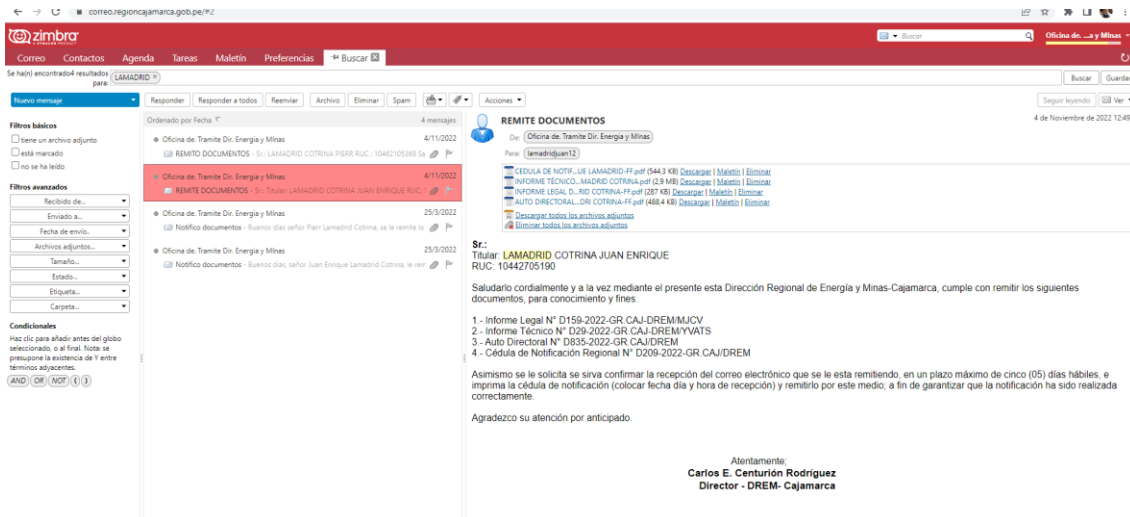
correo.regioncajamarca.gob.pe/#2

zimbra

Buscar

Oficina de. ...a y Minas

Correo Contactos Agenda Tareas Maletín Preferencias Buscar

Se ha(n) encontrado4 resultados para: LAMADRID

Buscar Guardar

Nuevo mensaje

Responder Responder a todos Reenviar Archivo Eliminar Spam Acciones

Seguir leyendo Ver

Filtros básicos
tiene un archivo adjunto
está marcado
no se ha leído

Filtros avanzados
Recibido de...
Enviado a...
Fecha de envío...
Archivos adjuntos...
Tamaño...
Estado...
Etiqueta...
Carpeta...

Condicionales
Haz clic para añadir antes del globo seleccionado, o al final. Nota: se presupone la existencia de Y entre términos adyacentes.
AND OR NOT ( )

Ordenado por Fecha 4 mensajes

Oficina de. Tramite Dir. Energia y Minas 4/11/2022
REMITO DOCUMENTOS - Sr.: LAMADRID COTRINA PIERR RUC : 10462105389 Sa

Oficina de. Tramite Dir. Energia y Minas 4/11/2022
REMITE DOCUMENTOS - Sr.: Titular: LAMADRID COTRINA JUAN ENRIQUE RUC:

Oficina de. Tramite Dir. Energia y Minas 25/3/2022
Notifico documentos - Buenos días señor Pierr Lamadrid Cotrina, se le remite lo

Oficina de. Tramite Dir. Energia y Minas 25/3/2022
Notifico documentos - Buenos días, señor Juan Enrique Lamadrid Cotrina, le rem

REMITE DOCUMENTOS
4 de Noviembre de 2022 12:49
De: Oficina de. Tramite Dir. Energia y Minas
Para: lamadridjuan12

CEDULA DE NOTIF....UE LAMADRID-FF.pdf (544,3 KB) Descargar | Maletín | Eliminar
INFORME TÉCNICO....MADRID COTRINA.pdf (2,9 MB) Descargar | Maletín | Eliminar
INFORME LEGAL D....RID COTRINA-FF.pdf (287 KB) Descargar | Maletín | Eliminar
AUTO DIRECTORAL....DRI COTRINA-FF.pdf (488,4 KB) Descargar | Maletín | Eliminar
Descargar todos los archivos adjuntos
Eliminar todos los archivos adjuntos

Sr.:
Titular: LAMADRID COTRINA JUAN ENRIQUE
RUC: 10442705190

Saludarlo cordialmente y a la vez mediante el presente esta Dirección Regional de Energía y Minas-Cajamarca, cumple con remitir los siguientes documentos, para conocimiento y fines.

1.- Informe Legal N° D159-2022-GR.CAJ-DREM/MJCV
2.- Informe Técnico N° D29-2022-GR.CAJ-DREM/YVATS
3.- Auto Directoral N° D835-2022-GR.CAJ/DREM
4.- Cédula de Notificación Regional N° D209-2022-GR.CAJ/DREM

Asimismo se le solicita se sirva confirmar la recepción del correo electrónico que se le esta remitiendo, en un plazo máximo de cinco (05) días hábiles, e imprima la cédula de notificación (colocar fecha día y hora de recepción) y remitirlo por este medio; a fin de garantizar que la notificación ha sido realizada correctamente.

Agradezco su atención por anticipado.

Atentamente;
Carlos E. Centurión Rodríguez
Director - DREM- Cajamarca